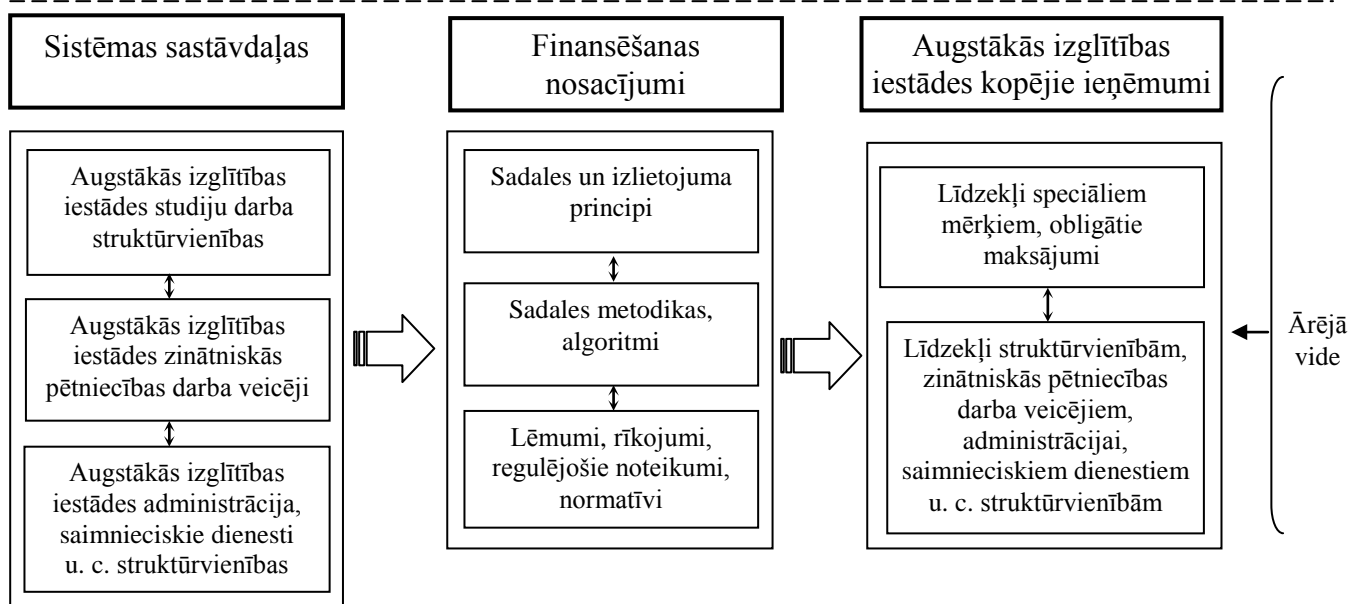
Sistēmas sastāvdaļas

Augstākās izglītības iestādes studiju darba struktūrvienības

Augstākās izglītības iestādes zinātniskās pētniecības darba veicēji

Augstākās izglītības iestādes administrācija, saimnieciskie dienesti u. c. struktūrvienības

Finansēšanas nosacījumi

Sadales un izlietojuma principi

Sadales metodikas, algoritmi

Lēmumi, rīkojumi, regulējošie noteikumi, normatīvi

Augstākās izglītības iestādes kopējie ieņēmumi

Līdzekļi speciāliem mērķiem, obligātie maksājumi

Līdzekļi struktūrvienībām, zinātniskās pētniecības darba veicējiem, administrācijai, saimnieciskiem dienestiem u. c. struktūrvienībām

Ārējā vide